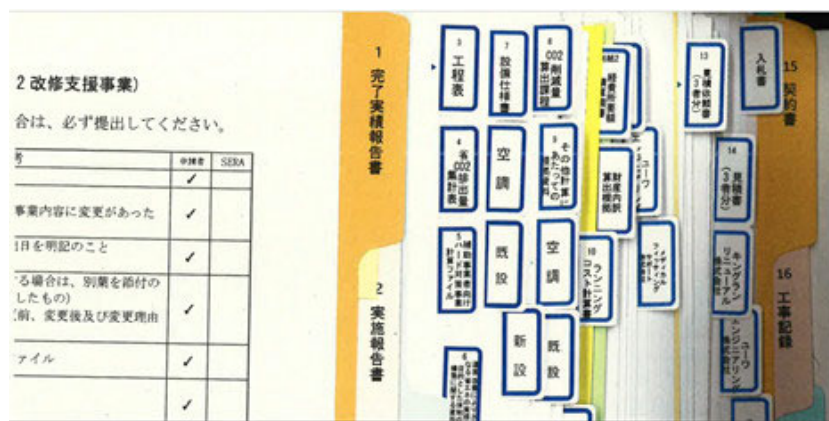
2 改修支援事業)

合は、必ず提出してください。

| 考 | 申請者 | SERA |
|---|---|---|
| | ✓ | |
| 事業内容に変更があった | ✓ | |
| 日を明記のこと | ✓ | |
| る場合は、別業を添付の したもの) 前、変更後及び変更理由 | ✓ | |
| ファイル | ✓ | |
| | ✓ | |

1 完了実績報告書

2 実施報告書

3 工程表

7 設備仕様書

8 CO2 削減量算出根拠

4 省CO2 診出量集計表

空調

9 その他計算にあたっての根拠資料

5 補助事業者別ハード事業者別計算ファイル

既設

空調

10 ランニングコスト計算書

新設

既設

6 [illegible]

経費内訳 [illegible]

財産内訳 算出根拠

ユーワ

メンテナンス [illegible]

13 見積依頼書 (3者分)

入札書

14 見積書 (3者分)

キングラン リニューアル 株式会社

ユーワ エンジニアリング

15 契約書

16 工事記録